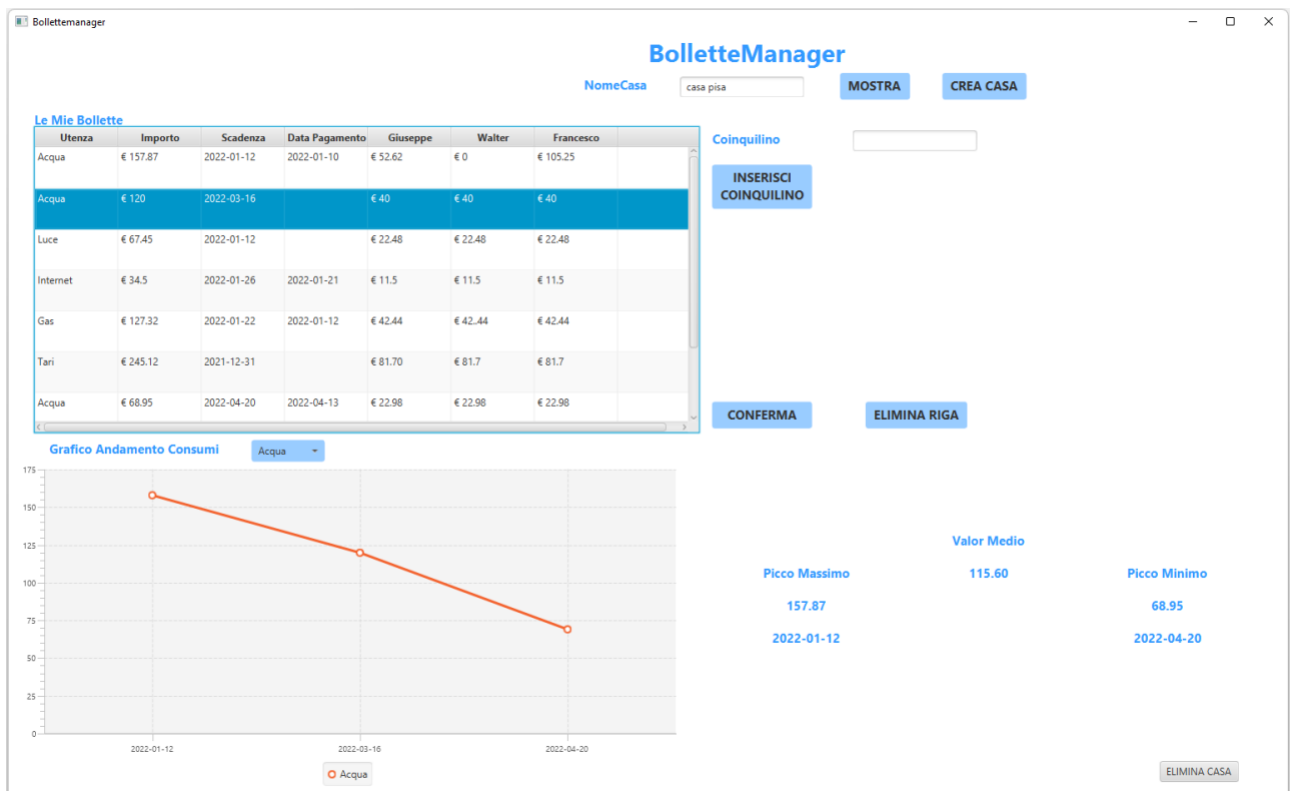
Bollettemanager

BolletteManager

NomeCasa casa pisa MOSTRA CREA CASA

Le Mie Bollette

| Utenza | Importo | Scadenza | Data Pagamento | Giuseppe | Walter | Francesco |
|---|---|---|---|---|---|---|
| Acqua | € 157.87 | 2022-01-12 | 2022-01-10 | € 52.62 | € 0 | € 105.25 |
| Acqua | € 120 | 2022-03-16 | | € 40 | € 40 | € 40 |
| Luce | € 67.45 | 2022-01-12 | | € 22.48 | € 22.48 | € 22.48 |
| Internet | € 34.5 | 2022-01-26 | 2022-01-21 | € 11.5 | € 11.5 | € 11.5 |
| Gas | € 127.32 | 2022-01-22 | 2022-01-12 | € 42.44 | € 42..44 | € 42.44 |
| Tari | € 245.12 | 2021-12-31 | | € 81.70 | € 81.7 | € 81.7 |
| Acqua | € 68.95 | 2022-04-20 | 2022-04-13 | € 22.98 | € 22.98 | € 22.98 |

Coinquilino

INSERISCI COINQUILINO

CONFERMA ELIMINA RIGA

Grafico Andamento Consumi Acqua

175
150
125
100
75
50
25
0

2022-01-12 2022-03-16 2022-04-20

Acqua

Valor Medio

Picco Massimo 115.60 Picco Minimo

157.87 68.95

2022-01-12 2022-04-20

ELIMINA CASA